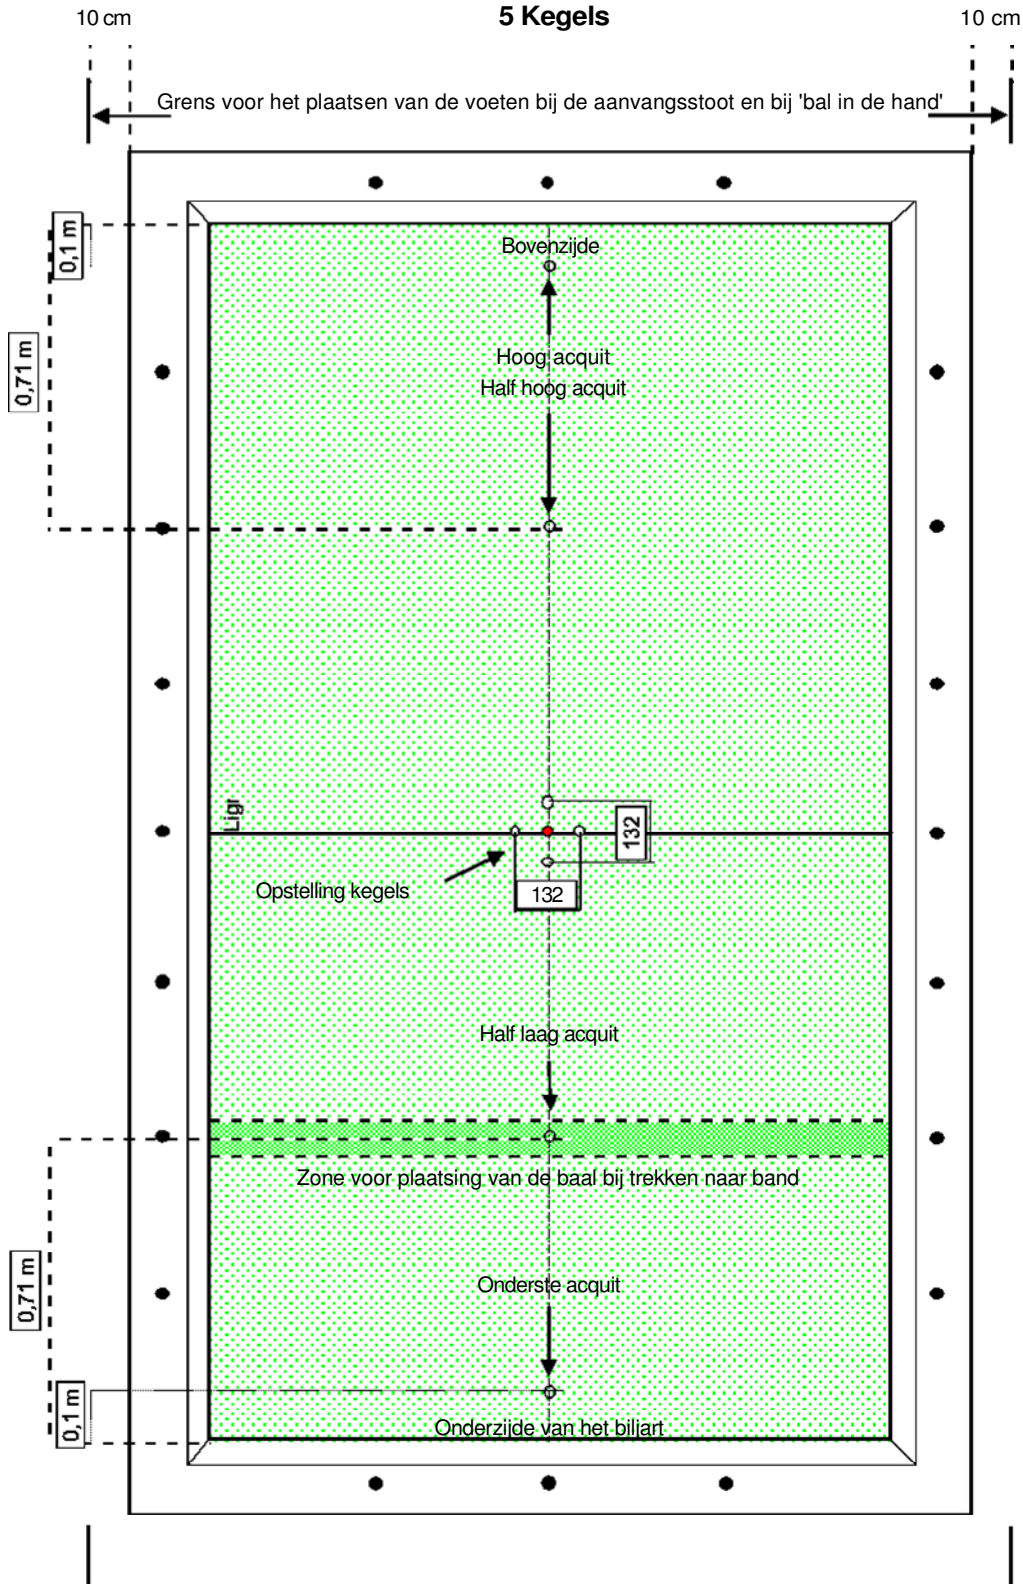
10 cm

5 Kegels

10 cm

Grens voor het plaatsen van de voeten bij de aanvangsstoot en bij 'bal in de hand'

0,1 m

0,71 m

Bovenzijde

Hoog acquit
Half hoog acquit

Ligr

132

Opstelling kegels

132

Half laag acquit

Zone voor plaatsing van de baal bij trekken naar band

0,71 m

Onderste acquit

0,1 m

Onderzijde van het biljart